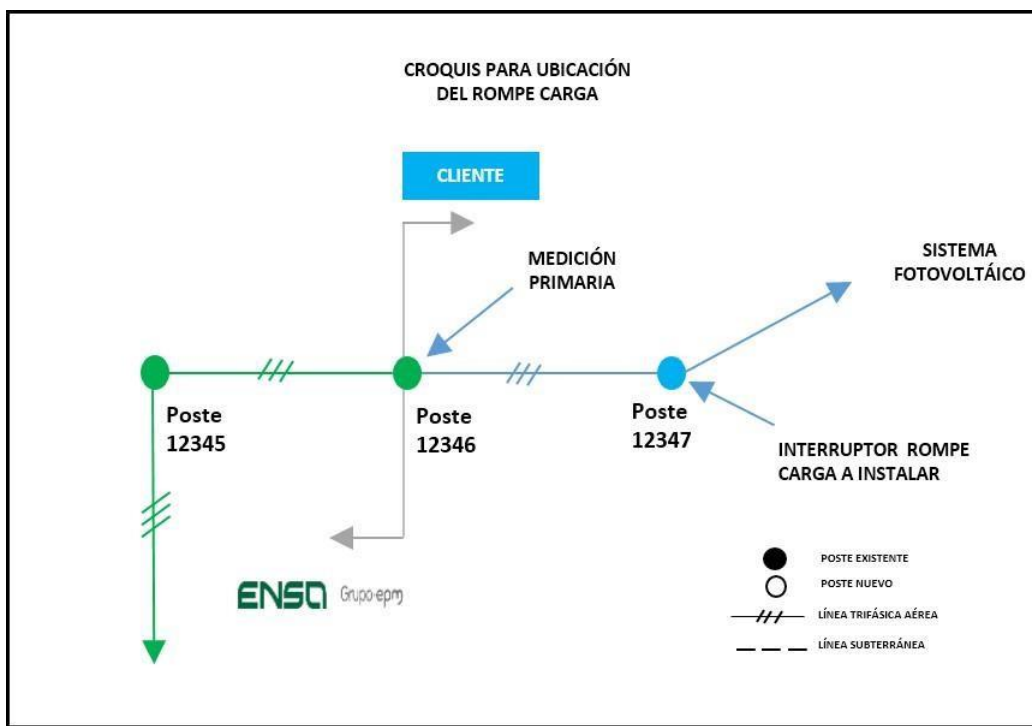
CROQUIS PARA UBICACIÓN DEL ROMPE CARGA

CLIENTE

MEDICIÓN PRIMARIA

SISTEMA FOTOVOLTÁICO

Poste 12345

Poste 12346

Poste 12347

INTERRUPTOR ROMPE CARGA A INSTALAR

ENSA Grupo·epm

POSTE EXISTENTE

POSTE NUEVO

LÍNEA TRIFÁSICA AÉREA

LÍNEA SUBTERRÁNEA